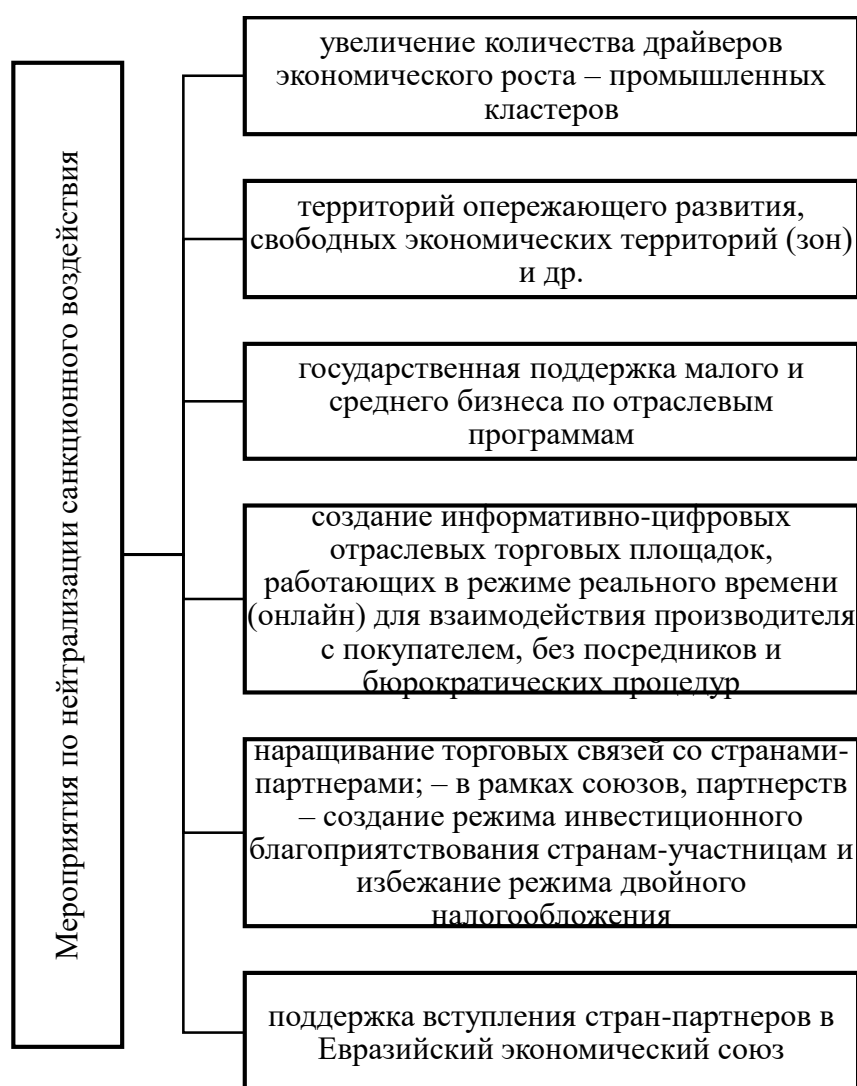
Мероприятия по нейтрализации санкционного воздействия

увеличение количества драйверов экономического роста – промышленных кластеров

территорий опережающего развития, свободных экономических территорий (зон) и др.

государственная поддержка малого и среднего бизнеса по отраслевым программам

создание информативно-цифровых отраслевых торговых площадок, работающих в режиме реального времени (онлайн) для взаимодействия производителя с покупателем, без посредников и бюрократических процедур

наращивание торговых связей со странами-партнерами; – в рамках союзов, партнерств – создание режима инвестиционного благоприятствования странам-участницам и избежание режима двойного налогообложения

поддержка вступления стран-партнеров в Евразийский экономический союз